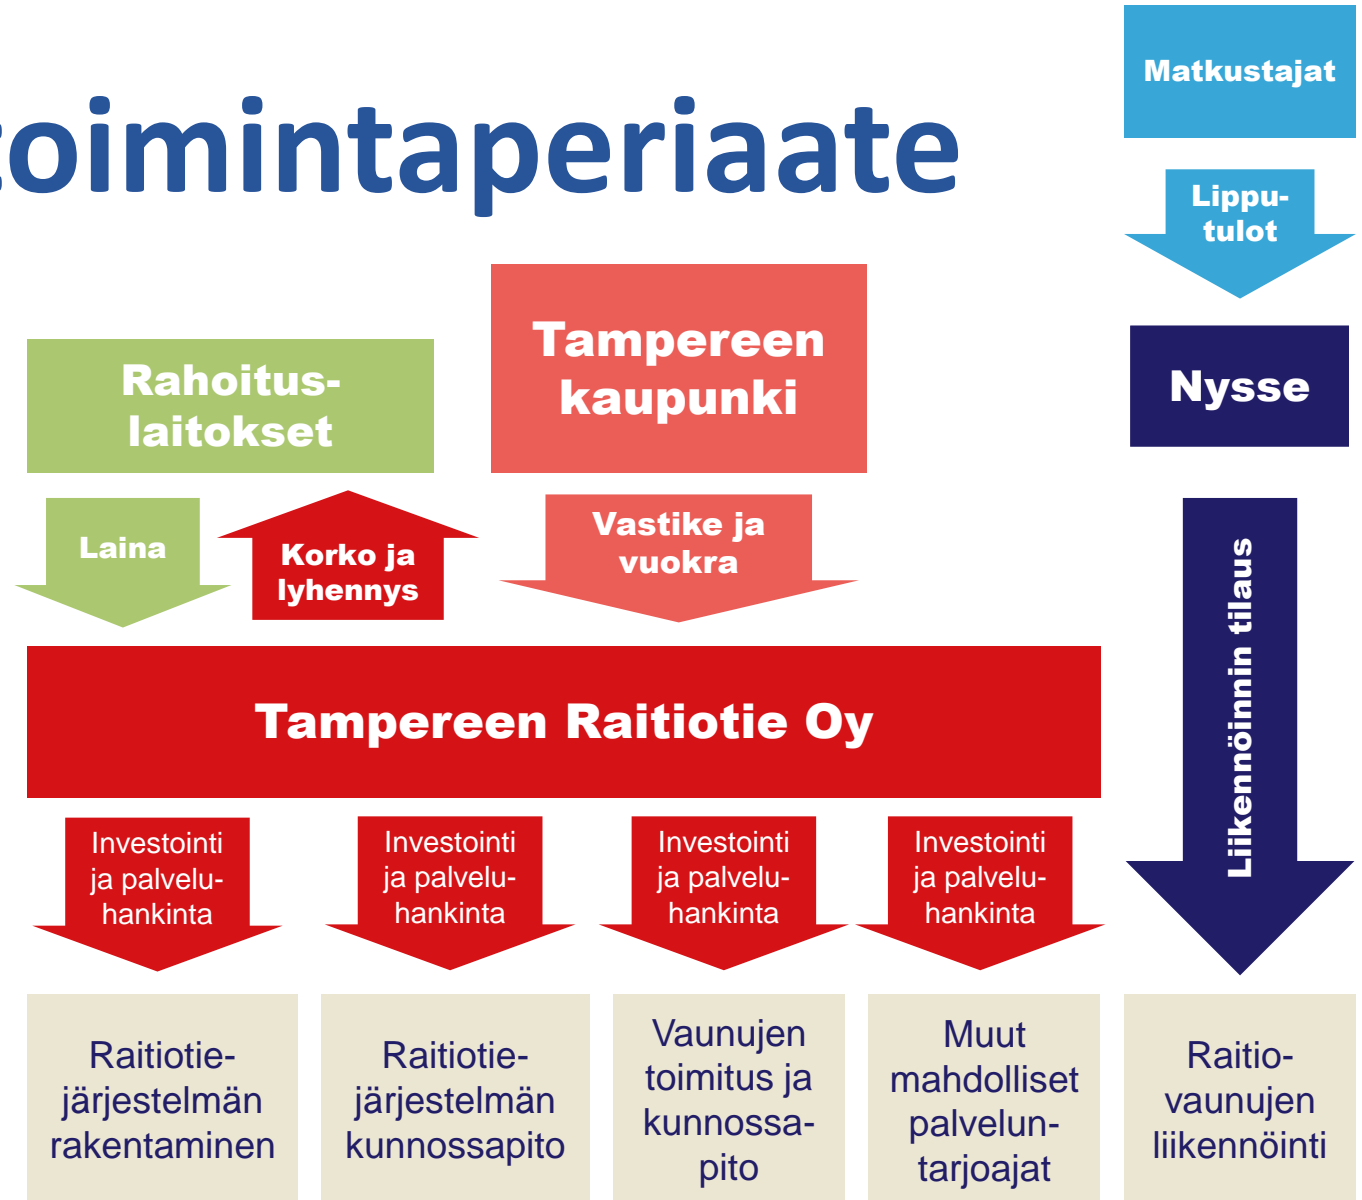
oimintaperiaate

Matkustajat

Lipputulot

Nysse

Rahoituslaitokset

Tampereen kaupunki

Laina

Korko ja lyhennys

Vastike ja vuokra

Liikennöinnin tilaus

Tampereen Raitiotie Oy

Investointi ja palveluhankinta

Investointi ja palveluhankinta

Investointi ja palveluhankinta

Investointi ja palveluhankinta

Raitiotiejärjestelmän rakentaminen

Raitiotiejärjestelmän kunnossapito

Vaunujen toimitus ja kunnossapito

Muut mahdolliset palveluntarjoajat

Raitiovaunujen liikennöinti